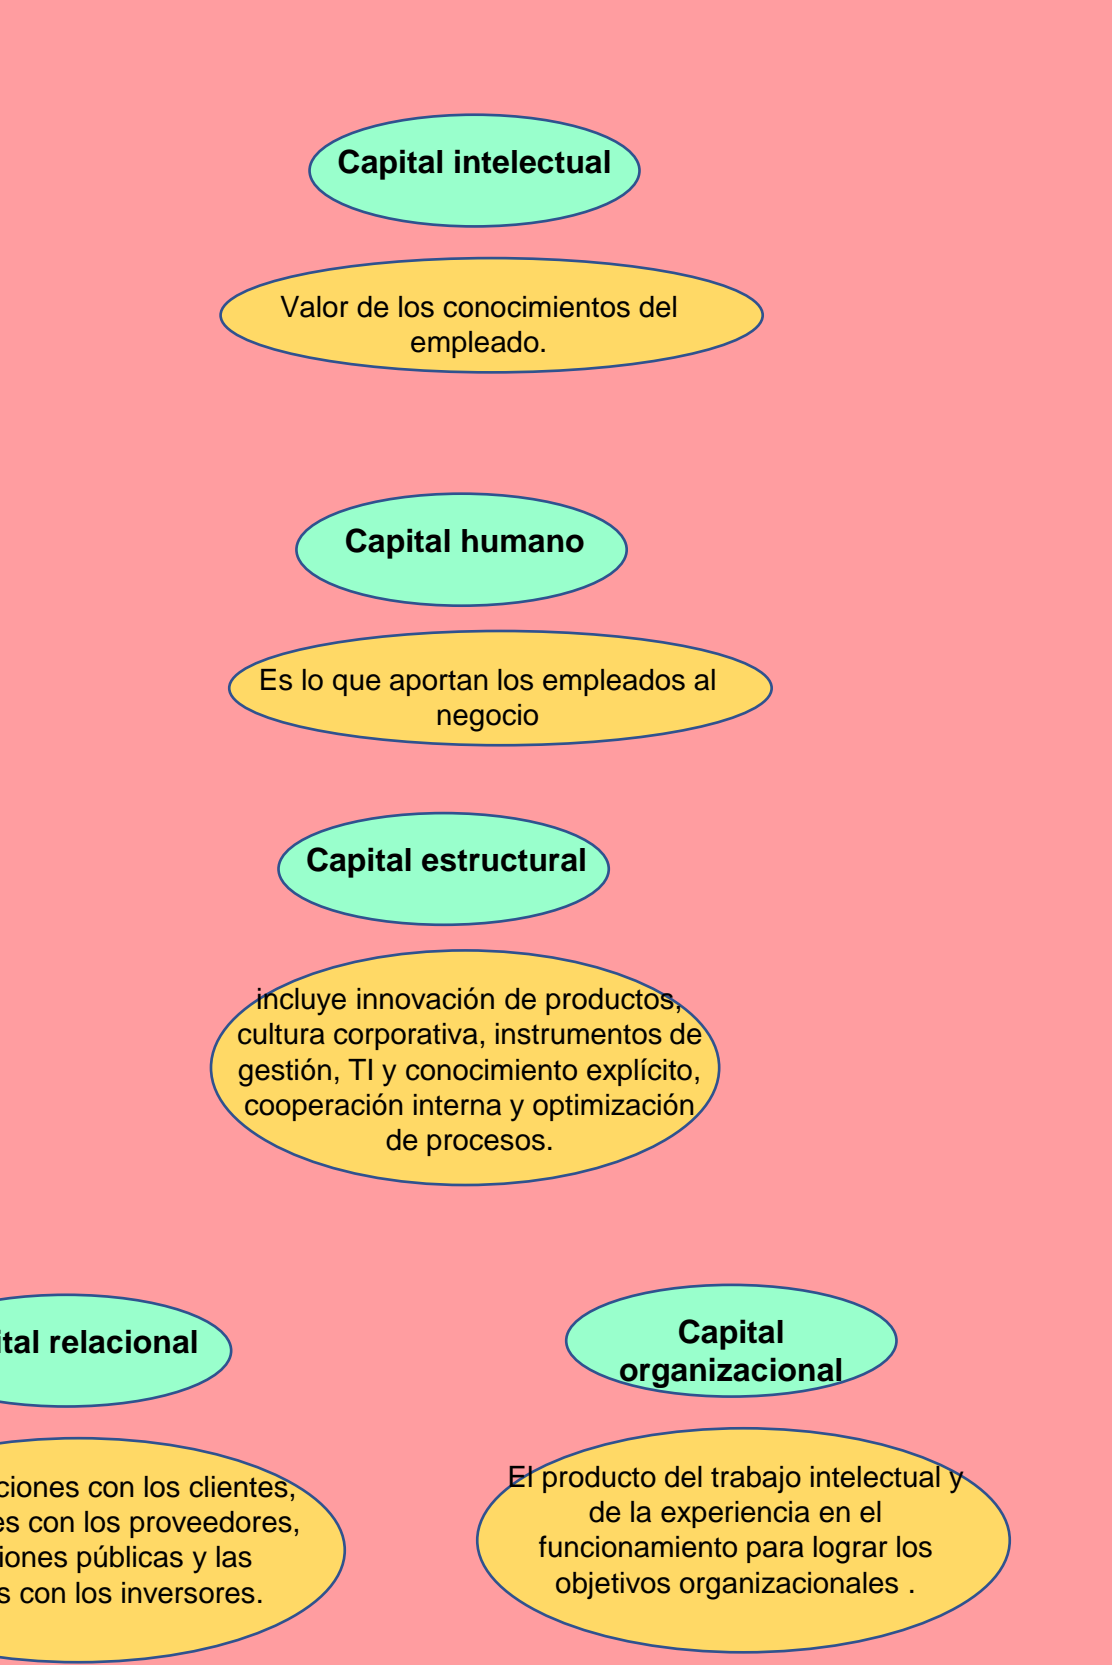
Capital intelectual

Valor de los conocimientos del empleado.

Capital humano

Es lo que aportan los empleados al negocio

Capital estructural

incluye innovación de productos, cultura corporativa, instrumentos de gestión, TI y conocimiento explícito, cooperación interna y optimización de procesos.

ital relacional

ciones con los clientes, es con los proveedores, iones públicas y las s con los inversores.

Capital organizacional

El producto del trabajo intelectual y de la experiencia en el funcionamiento para lograr los objetivos organizacionales .